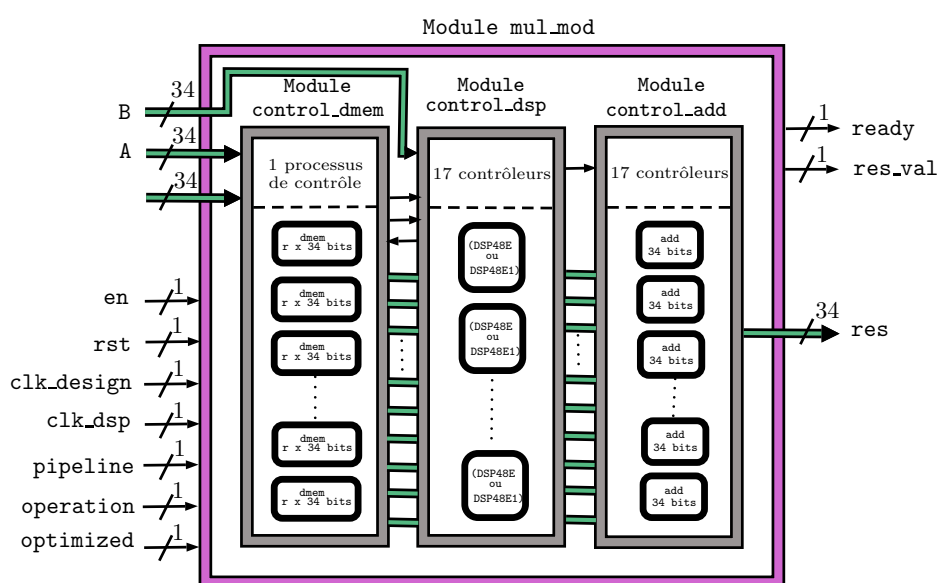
Module mul_mod

B 34
A 34
34

Module control_dmem

1 processus de contrôle

dmem r x 34 bits
dmem r x 34 bits
dmem r x 34 bits
dmem r x 34 bits
dmem r x 34 bits

Module control_dsp

17 contrôleurs

(DSP48E ou DSP48E1)
(DSP48E ou DSP48E1)
(DSP48E ou DSP48E1)

Module control_add

17 contrôleurs

add 34 bits
add 34 bits
add 34 bits
add 34 bits
add 34 bits

1 ready
1 res_val
34 res

en 1
rst 1
clk_design 1
clk_dsp 1
pipeline 1
operation 1
optimized 1